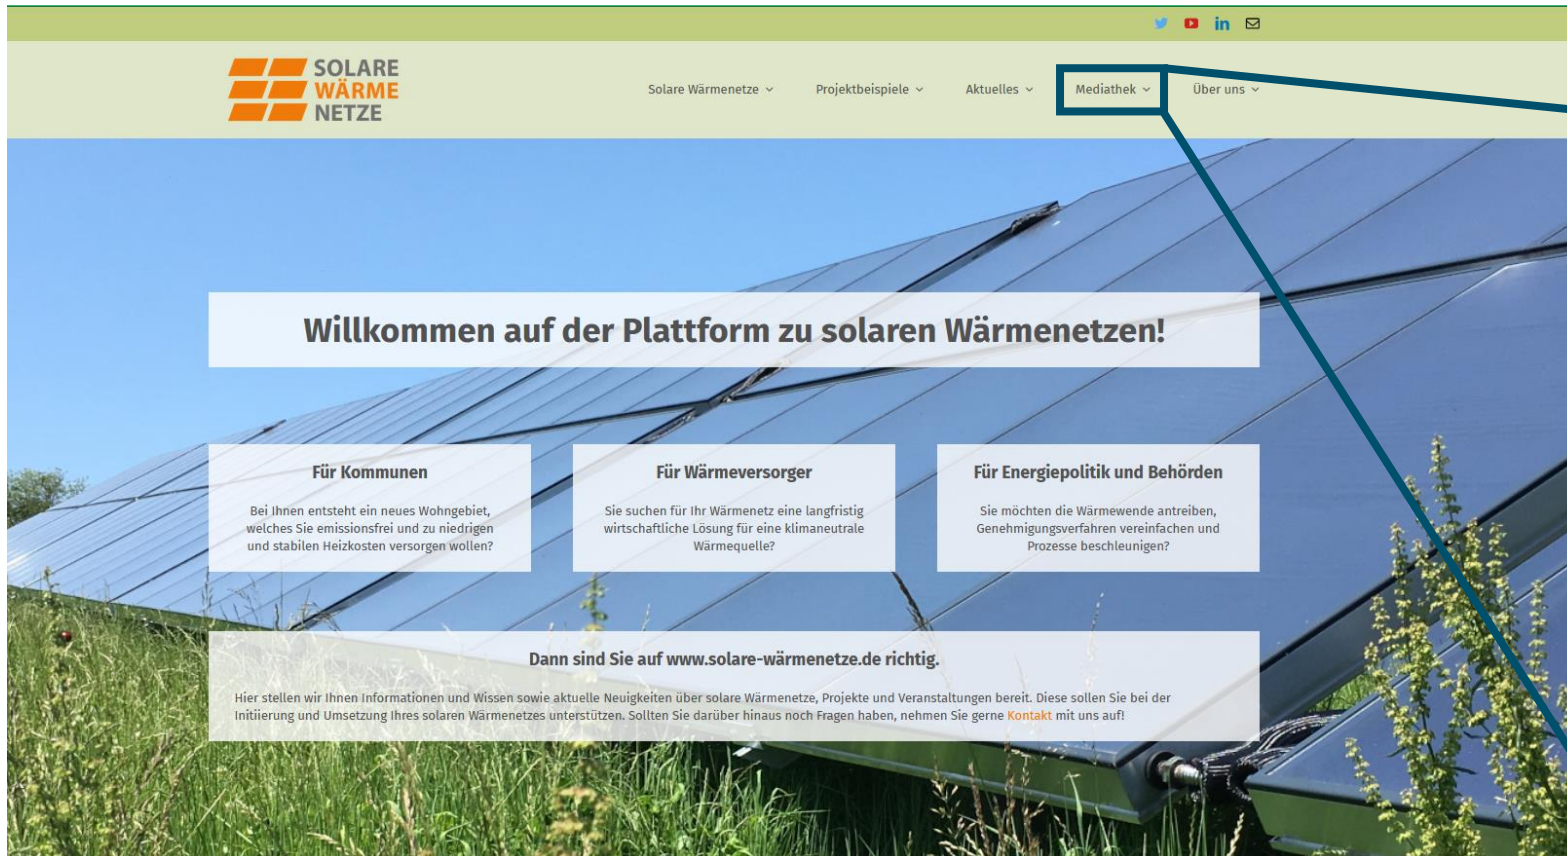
SOLARE
WÄRME
NETZE

Solare Wärmenetze ⌄ Projektbeispiele ⌄ Aktuelles ⌄ Mediathek ⌄ Über uns ⌄

Willkommen auf der Plattform zu solaren Wärmenetzen!

Für Kommunen

Bei Ihnen entsteht ein neues Wohngebiet, welches Sie emissionsfrei und zu niedrigen und stabilen Heizkosten versorgen wollen?

Für Wärmeversorger

Sie suchen für Ihr Wärmenetz eine langfristig wirtschaftliche Lösung für eine klimaneutrale Wärmequelle?

Für Energiepolitik und Behörden

Sie möchten die Wärmewende antreiben, Genehmigungsverfahren vereinfachen und Prozesse beschleunigen?

Dann sind Sie auf www.solare-wärmenetze.de richtig.

Hier stellen wir Ihnen Informationen und Wissen sowie aktuelle Neuigkeiten über solare Wärmenetze, Projekte und Veranstaltungen bereit. Diese sollen Sie bei der Initiierung und Umsetzung Ihres solaren Wärmenetzes unterstützen. Sollten Sie darüber hinaus noch Fragen haben, nehmen Sie gerne Kontakt mit uns auf!